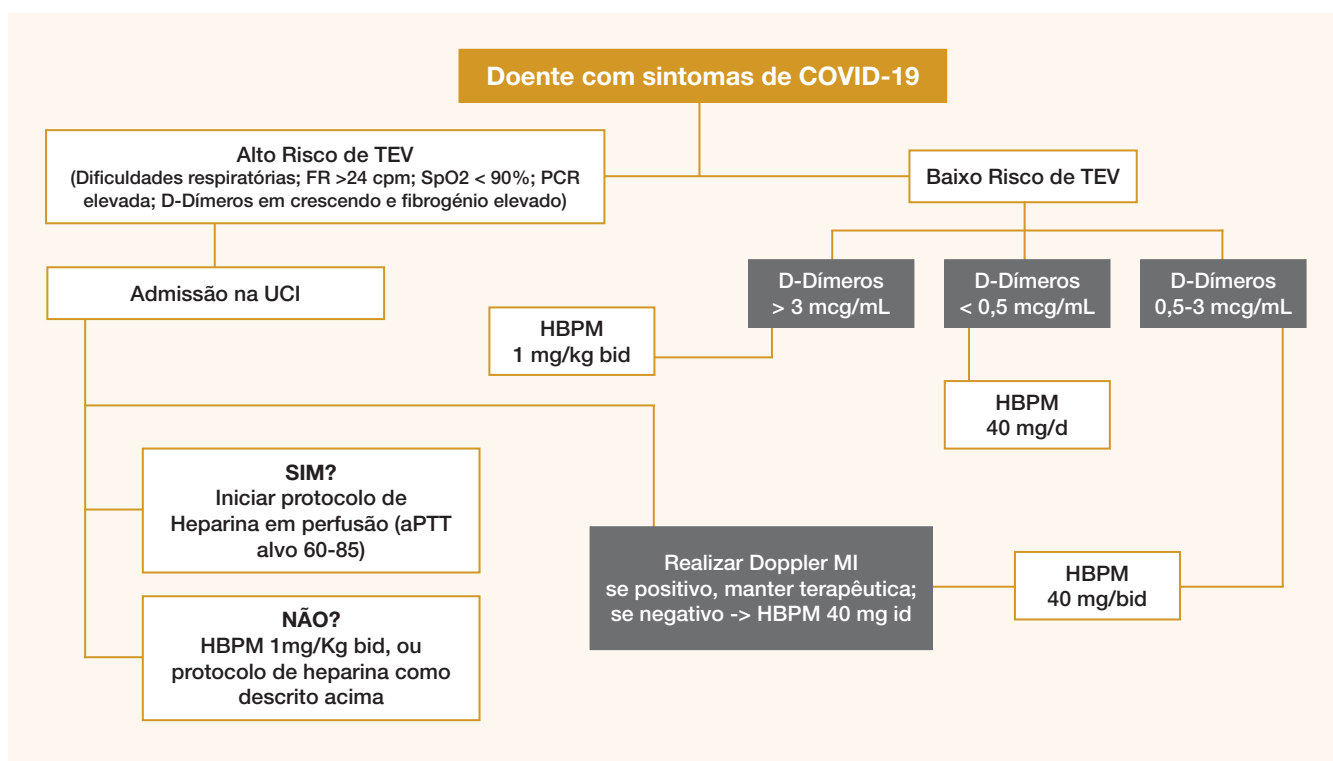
Doente com sintomas de COVID-19

Alto Risco de TEV
(Dificuldades respiratórias; FR >24 cpm; SpO2 < 90%; PCR elevada; D-Dímeros em crescendo e fibrogénio elevado)

Baixo Risco de TEV

Admissão na UCI

D-Dímeros
> 3 mcg/mL

D-Dímeros
< 0,5 mcg/mL

D-Dímeros
0,5-3 mcg/mL

HBPM
1 mg/kg bid

HBPM
40 mg/d

SIM?
Iniciar protocolo de Heparina em perfusão (aPTT alvo 60-85)

Realizar Doppler MI
se positivo, manter terapêutica;
se negativo -> HBPM 40 mg id

HBPM
40 mg/bid

NÃO?
HBPM 1mg/Kg bid, ou protocolo de heparina como descrito acima